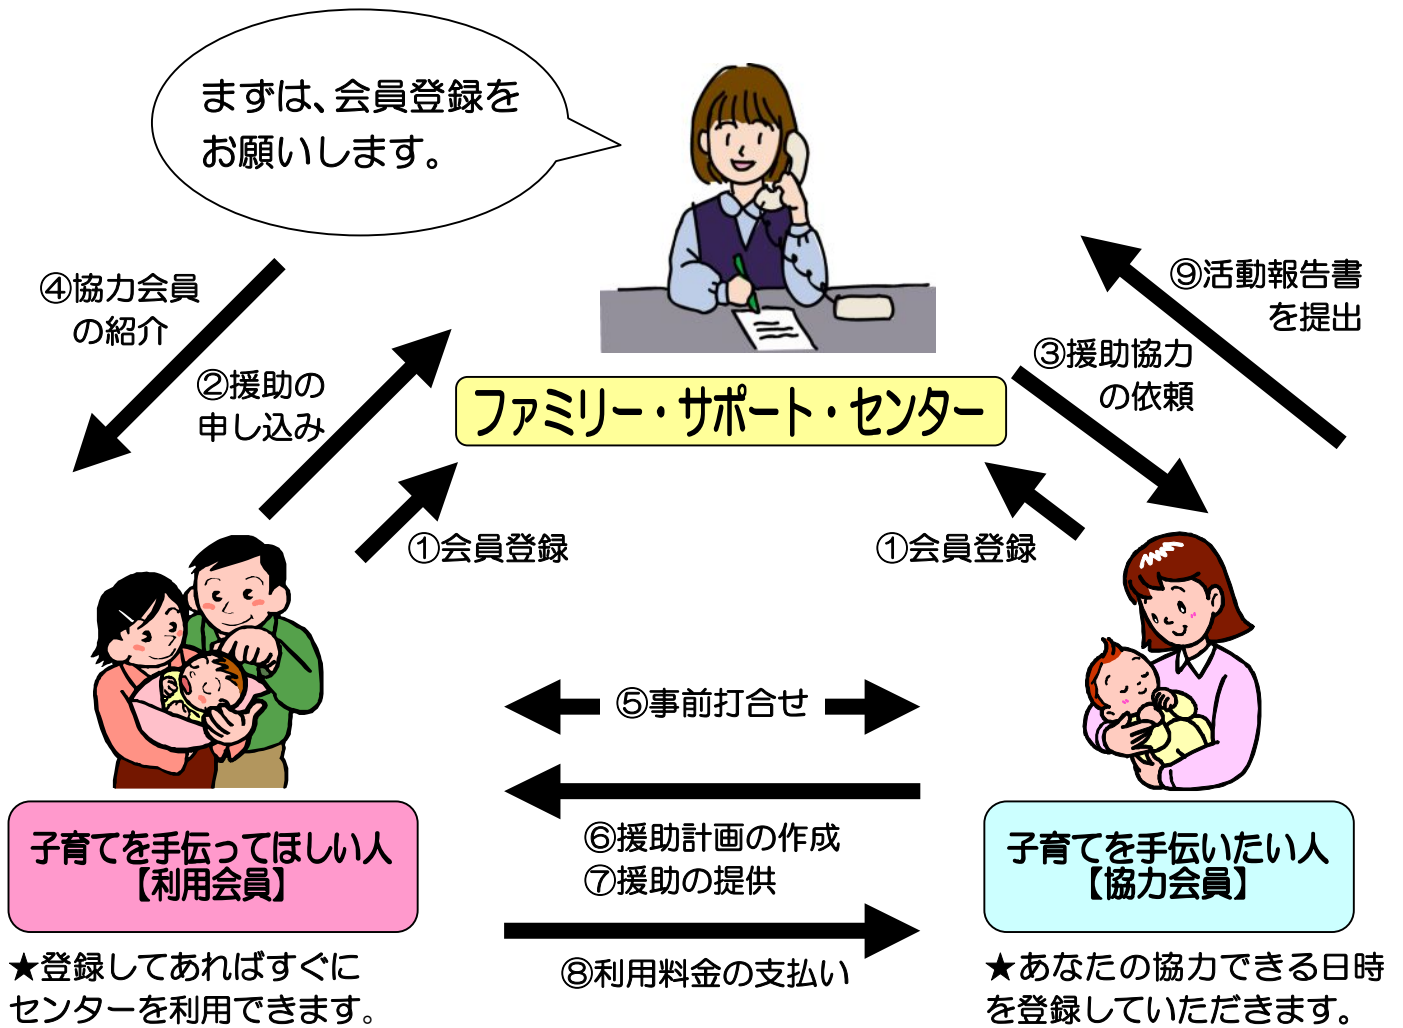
まずは、会員登録をお願いします。

④協力会員の紹介

②援助の申し込み

ファミリー・サポート・センター

⑨活動報告書を提出

③援助協力の依頼

①会員登録

①会員登録

⑤事前打合せ

⑥援助計画の作成
⑦援助の提供

⑧利用料金の支払い

子育てを手伝ってほしい人
【利用会員】

★登録してあればすぐにセンターを利用できます。

子育てを手伝いたい人
【協力会員】

★あなたの協力できる日時を登録していただきます。